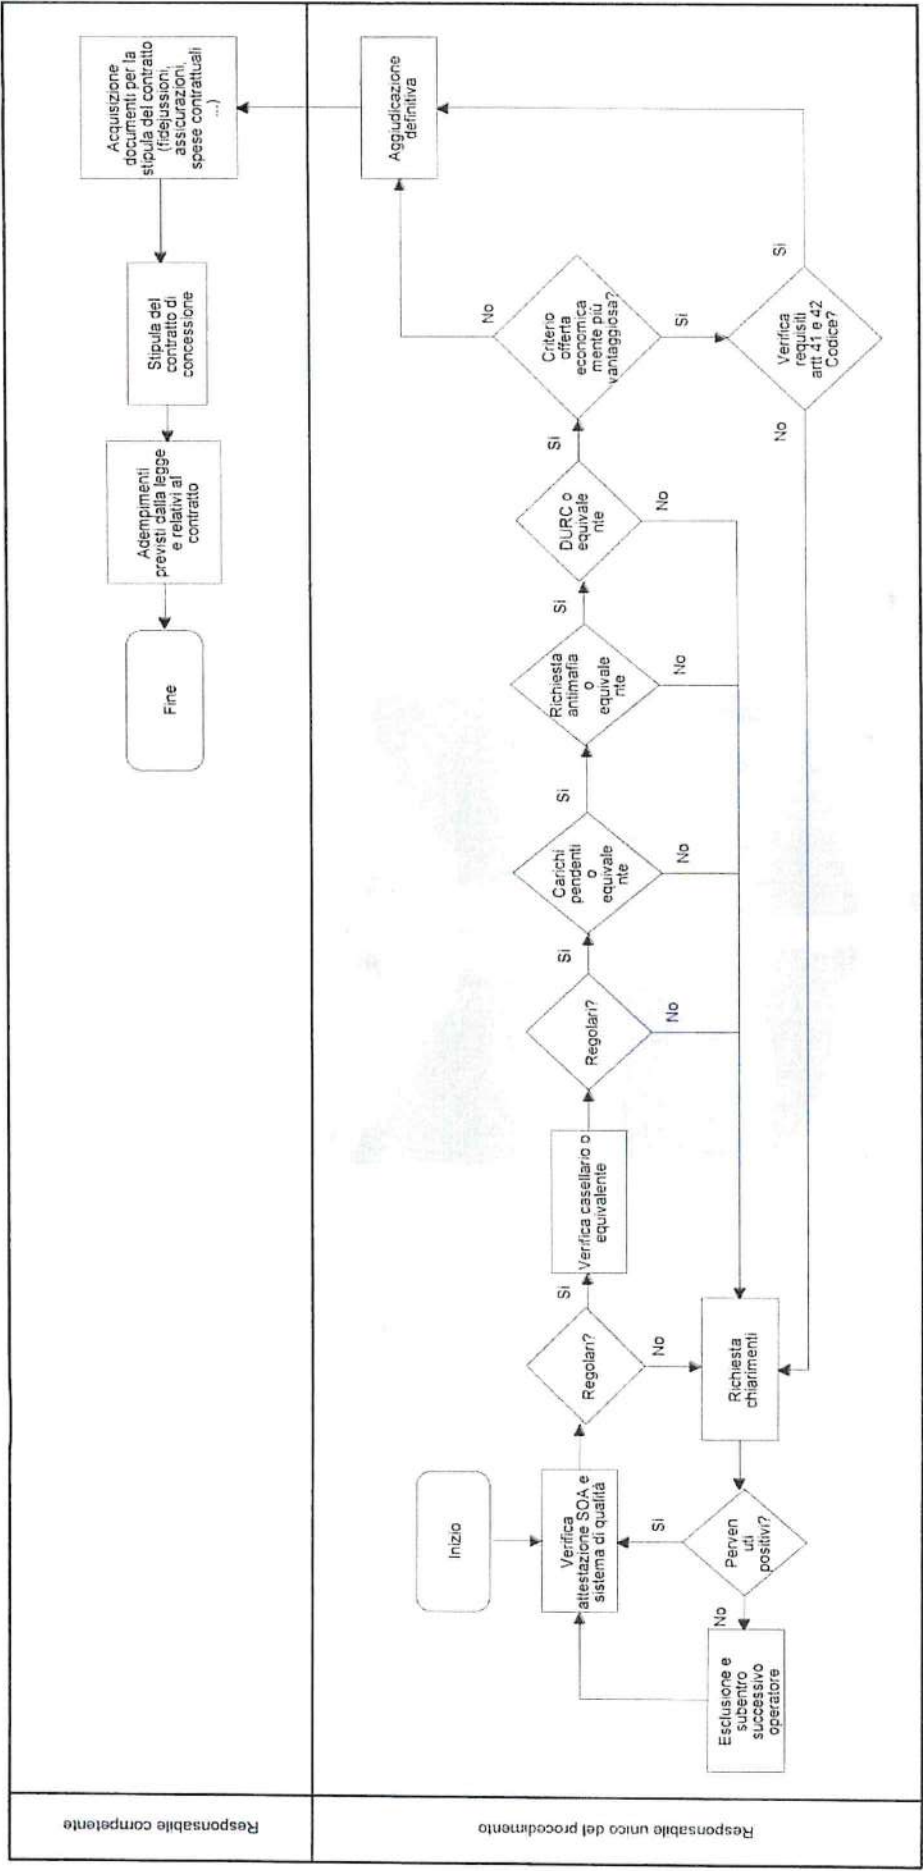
Responsabile competente

Responsabile unico del procedimento

Inizio

Verifica attestazione SOA e sistema di qualità

Regolari?

Si

No

Verifica casellario o equivalente

Regolari?

Si

No

Carichi pendenti o equivale nte

Si

No

Richiesta antimafia o equivale nte

Si

No

DURC o equivale nte

Si

No

Criterio offerta economica mente più vantaggiosa?

No

Si

Verifica requisiti artt 41 e 42 Codice?

Si

No

Aggiudicazione definitiva

Acquisizione documenti per la stipula del contratto (fidejussioni, assicurazioni, spese contrattuali ...)

Stipula del contratto di concessione

Adempimenti previsti dalla legge e relativi al contratto

Fine

Richiesta chiarimenti

Perven uti positivi?

Si

No

Esclusione e subentro successivo operatore